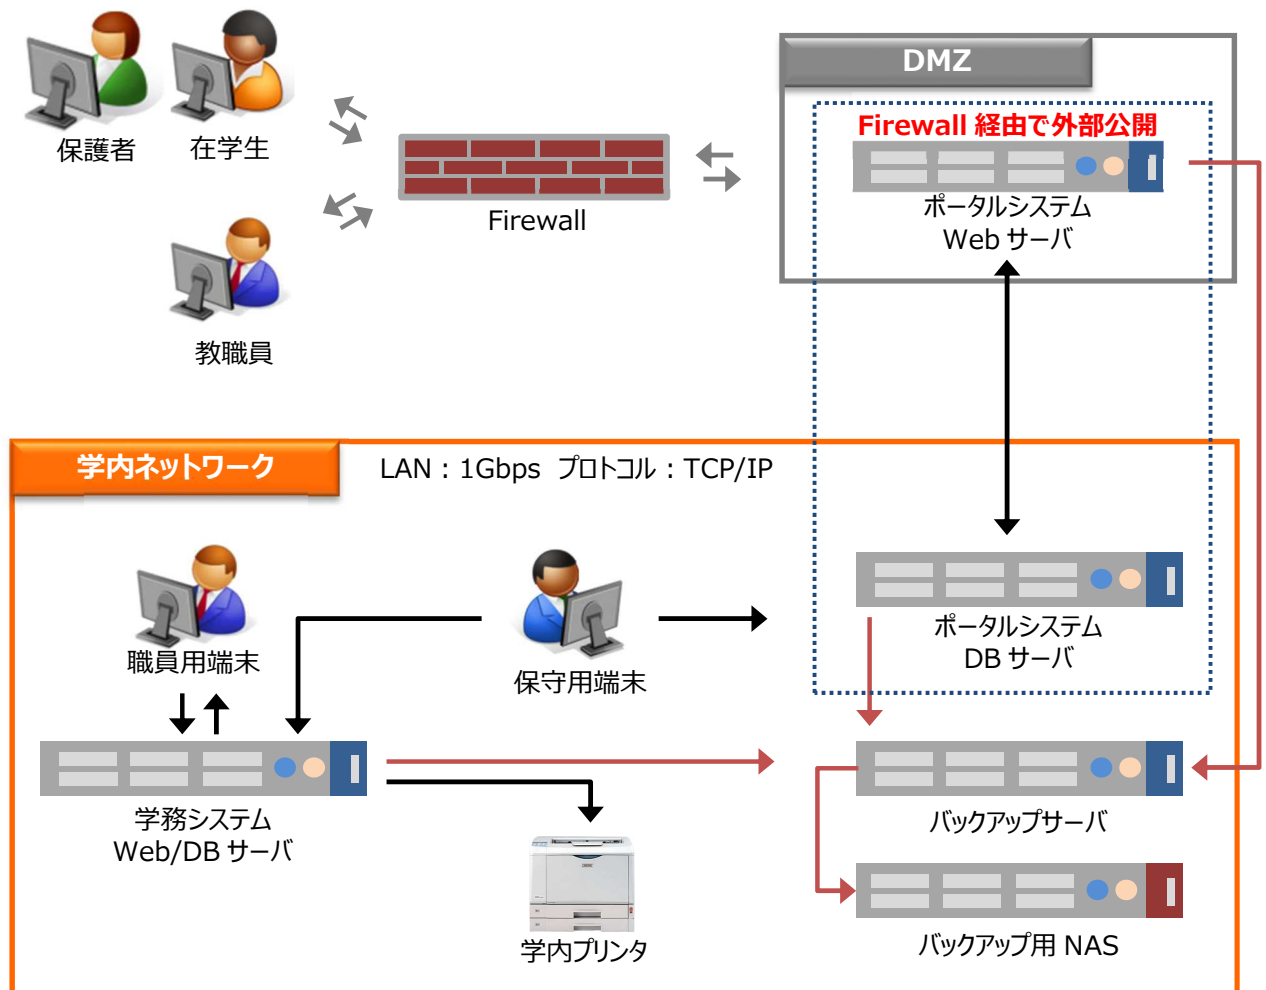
保護者
在学生
教職員
Firewall
DMZ
Firewall 経由で外部公開
ポータルシステム
Web サーバ
学内ネットワーク
LAN：1Gbps プロトコル：TCP/IP
職員用端末
保守用端末
ポータルシステム
DB サーバ
学務システム
Web/DB サーバ
バックアップサーバ
学内プリンタ
バックアップ用 NAS